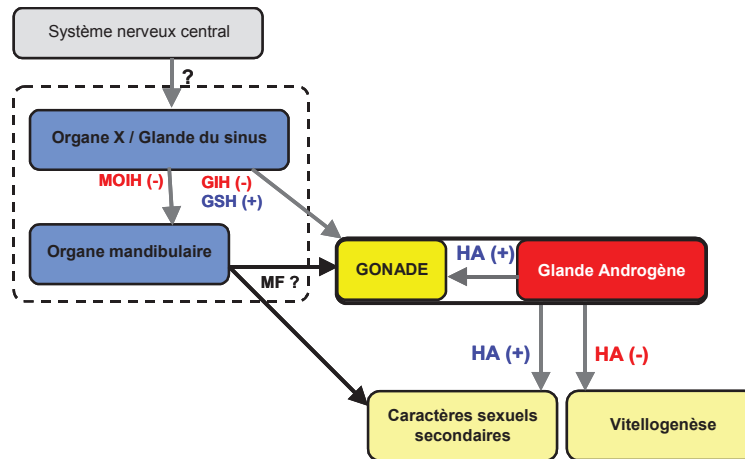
Système nerveux central

?

Organe X / Glande du sinus

MOIH (-)

GIH (-)
GSH (+)

Organe mandibulaire

MF ?

GONADE

HA (+)

Glande Androgène

HA (+)

HA (-)

Caractères sexuels secondaires

Vitellogenèse